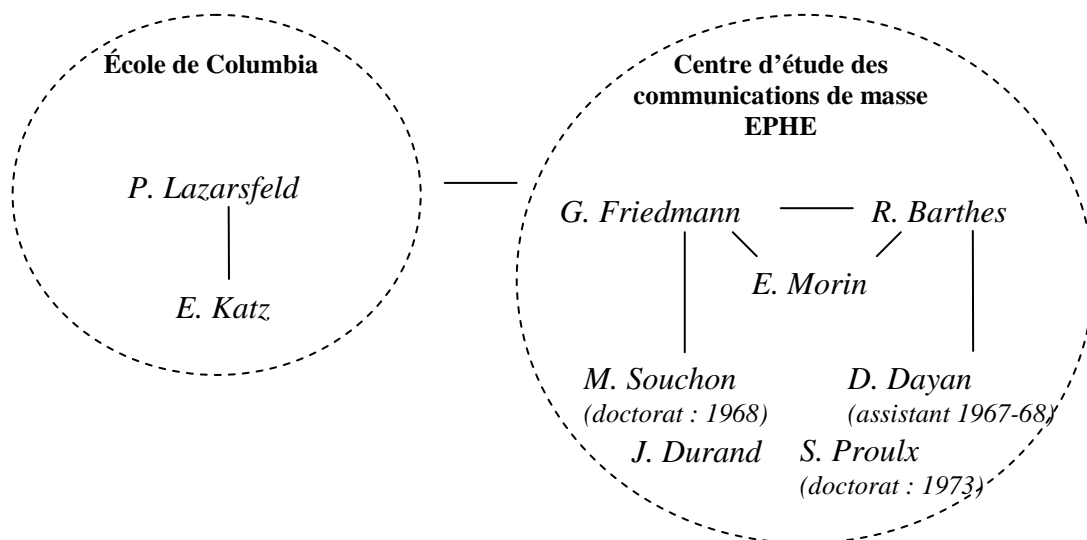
École de Columbia

P. Lazarsfeld

E. Katz

Centre d'étude des communications de masse EPHE

G. Friedmann

R. Barthes

E. Morin

M. Souchon
(doctorat : 1968)

D. Dayan
(assistant 1967-68)

J. Durand

S. Proulx
(doctorat : 1973)